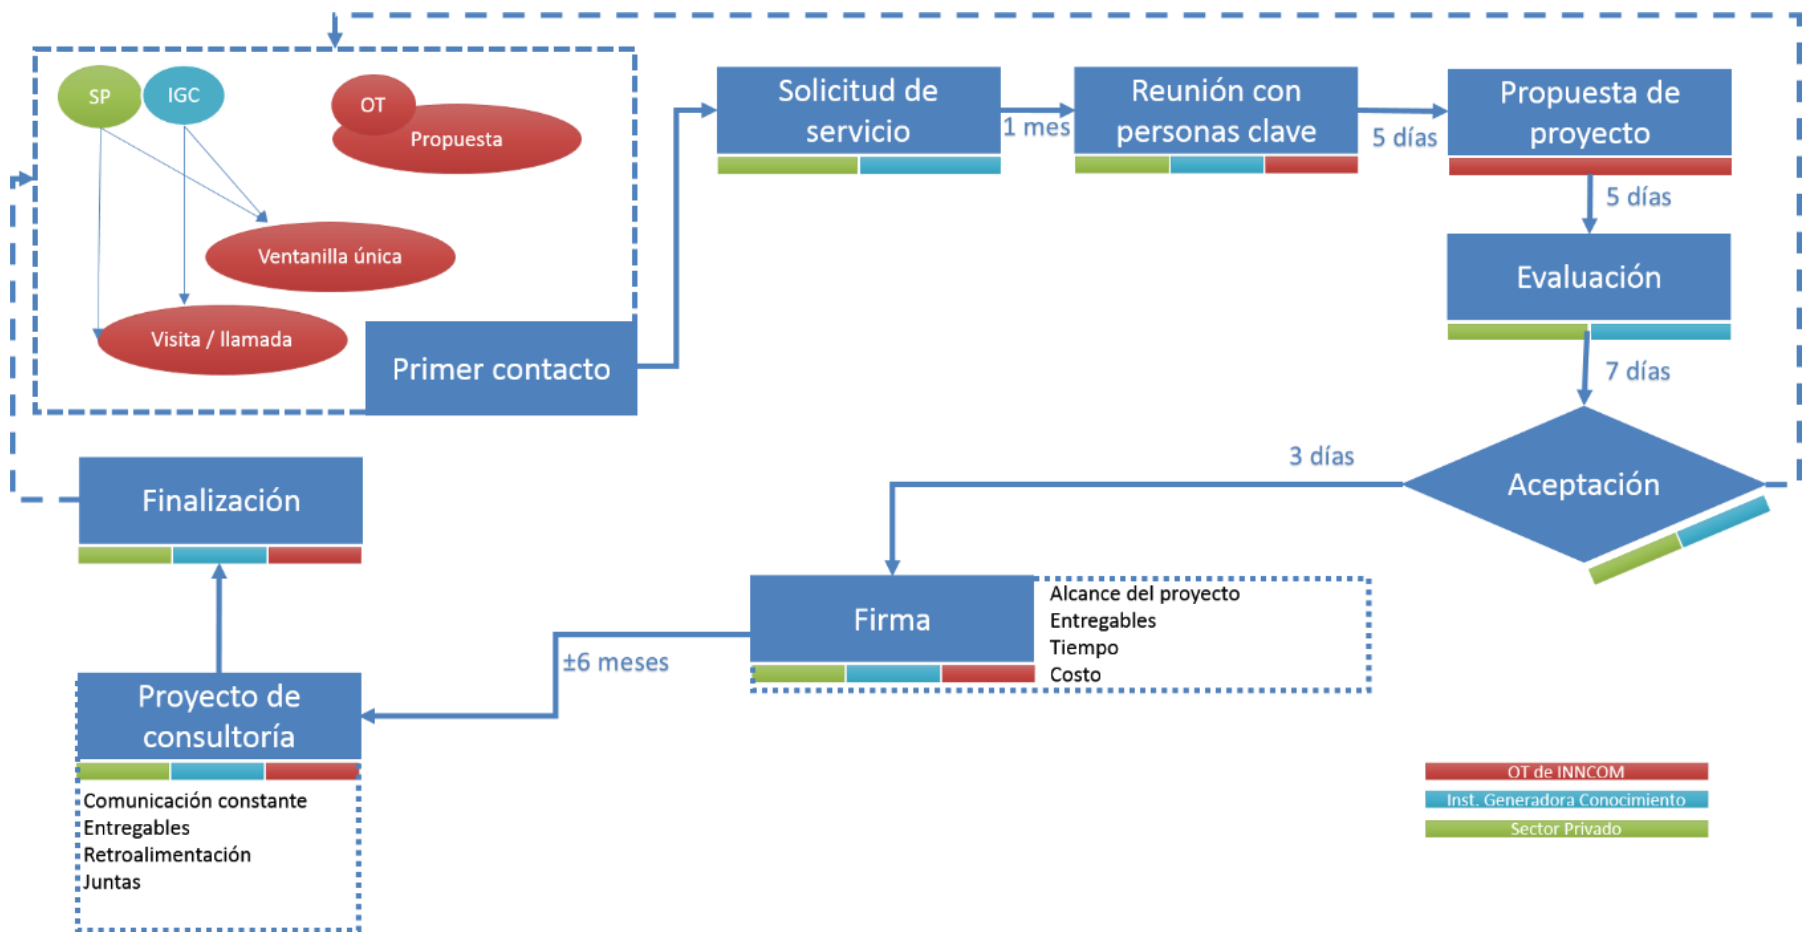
SP
IGC
OT
Propuesta
Ventanilla única
Visita / llamada
Primer contacto
Solicitud de servicio
1 mes
Reunión con personas clave
5 días
Propuesta de proyecto
5 días
Evaluación
7 días
3 días
Aceptación
Finalización
Firma
Alcance del proyecto
Entregables
Tiempo
Costo
±6 meses
Proyecto de consultoría
Comunicación constante
Entregables
Retroalimentación
Juntas
OT de INNCOM
Inst. Generadora Conocimiento
Sector Privado